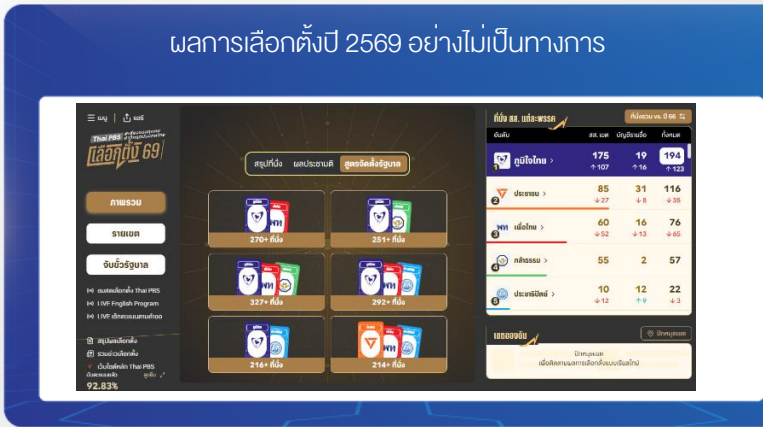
ผลการเลือกตั้งปี 2569 อย่างไม่เป็นทางการ

≡ เมนู | แชร์

Thai PBS

เลือกตั้ง 69

ภาพรวม

รายเขต

จับขั้วรัฐบาล

ผลเลือกตั้ง Thai PBS

LIVE English Program

LIVE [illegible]

สรุปผลเลือกตั้ง

รวมข่าวเลือกตั้ง

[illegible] Thai PBS

92.83%

สรุปที่นั่ง | ผลประชามติ | สูตรจัดตั้งรัฐบาล

270+ ที่นั่ง

251+ ที่นั่ง

327+ ที่นั่ง

292+ ที่นั่ง

216+ ที่นั่ง

214+ ที่นั่ง

ที่นั่ง สส. แต่ละพรรค

ที่นั่งรวม vs. ปี 66

| อันดับ | | สส. เขต | บัญชีรายชื่อ | ทั้งหมด |
|---|---|---|---|---|
| 1 | ภูมิใจไทย > | 175 ↑107 | 19 ↑16 | 194 ↑123 |
| 2 | ประชาชน > | 85 ↓27 | 31 ↓8 | 116 ↓35 |
| 3 | เพื่อไทย > | 60 ↓52 | 16 ↓13 | 76 ↓65 |
| 4 | กล้าธรรม > | 55 | 2 | 57 |
| 5 | ประชาธิปัตย์ > | 10 ↓12 | 12 ↑9 | 22 ↓3 |

เขตของฉัน

ปักหมุดเขต

ปักหมุดเขต

เพื่อติดตามผลการเลือกตั้งแบบเรียลไทม์